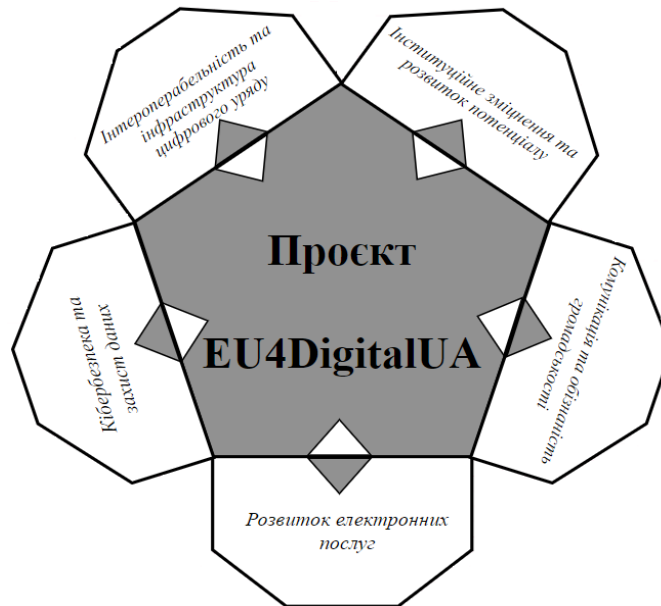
Інтероперабельність та інфраструктура цифрового уряду

Інституційне зміцнення та розвиток потенціалу

Проєкт EU4DigitalUA

Кібербезпека та захист даних

Комунікація та обізнаність громадськості

Розвиток електронних послуг